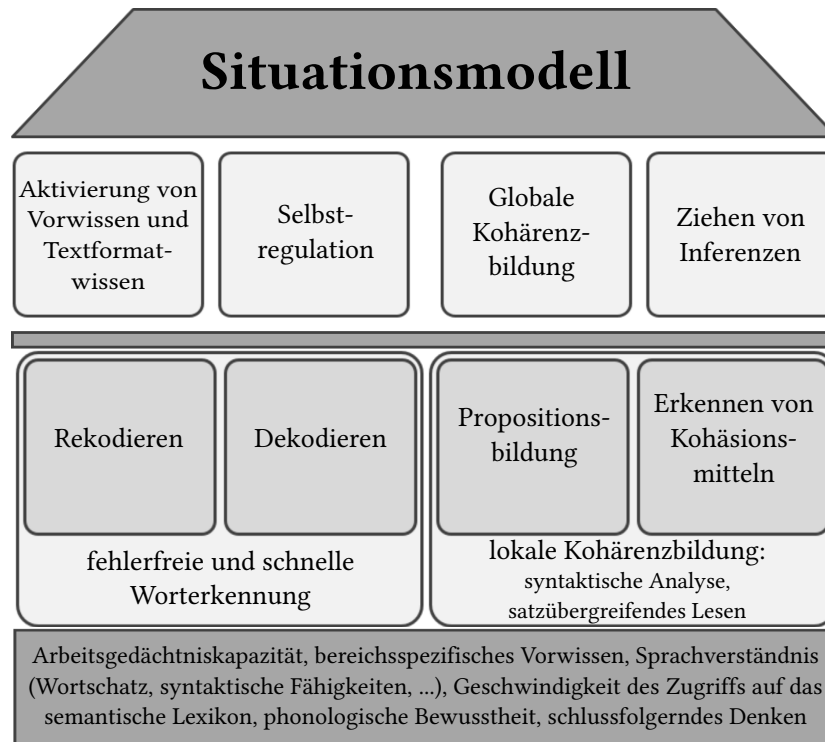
Situationsmodell

Aktivierung von Vorwissen und Textformatwissen

Selbstregulation

Globale Kohärenzbildung

Ziehen von Inferenzen

Rekodieren

Dekodieren

fehlerfreie und schnelle Worterkennung

Propositionsbildung

Erkennen von Kohäsionsmitteln

lokale Kohärenzbildung: syntaktische Analyse, satzübergreifendes Lesen

Arbeitsgedächtniskapazität, bereichsspezifisches Vorwissen, Sprachverständnis (Wortschatz, syntaktische Fähigkeiten, ...), Geschwindigkeit des Zugriffs auf das semantische Lexikon, phonologische Bewusstheit, schlussfolgerndes Denken